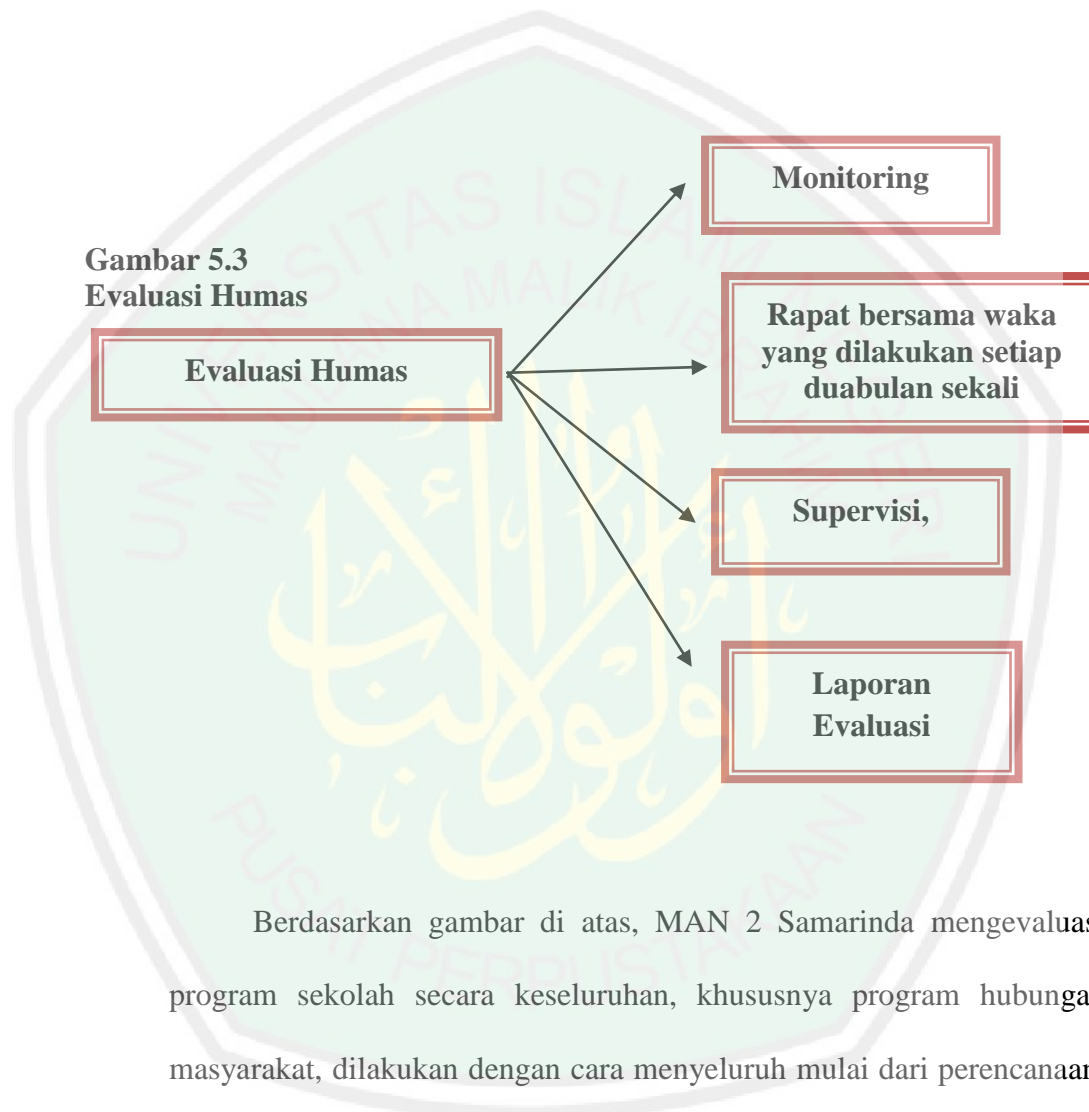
Gambar 5.3
Evaluasi Humas

Evaluasi Humas

Monitoring

Rapat bersama waka yang dilakukan setiap duabulan sekali

Supervisi,

Laporan Evaluasi

Berdasarkan gambar di atas, MAN 2 Samarinda mengevaluas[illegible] program sekolah secara keseluruhan, khususnya program hubunga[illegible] masyarakat, dilakukan dengan cara menyeluruh mulai dari perencanaan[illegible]